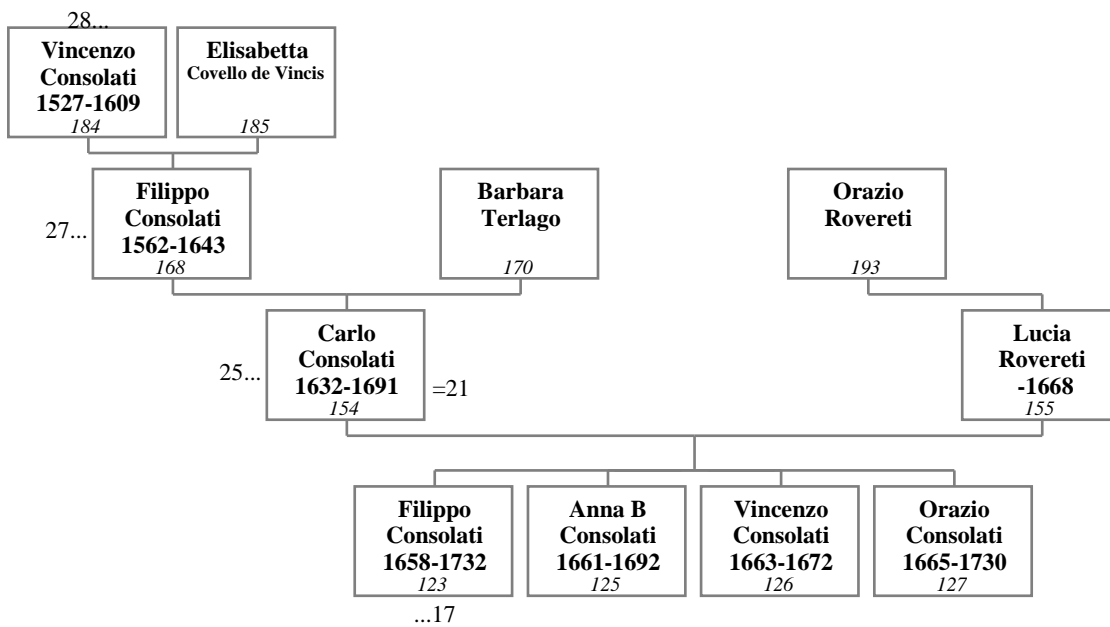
28...

Vincenzo Consolati 1527-1609
184

Elisabetta Covello de Vincis
185

27...

Filippo Consolati 1562-1643
168

Barbara Terlago
170

Orazio Rovereti
193

25...

Carlo Consolati 1632-1691
154

=21

Lucia Rovereti -1668
155

Filippo Consolati 1658-1732
123

...17

Anna B Consolati 1661-1692
125

Vincenzo Consolati 1663-1672
126

Orazio Consolati 1665-1730
127